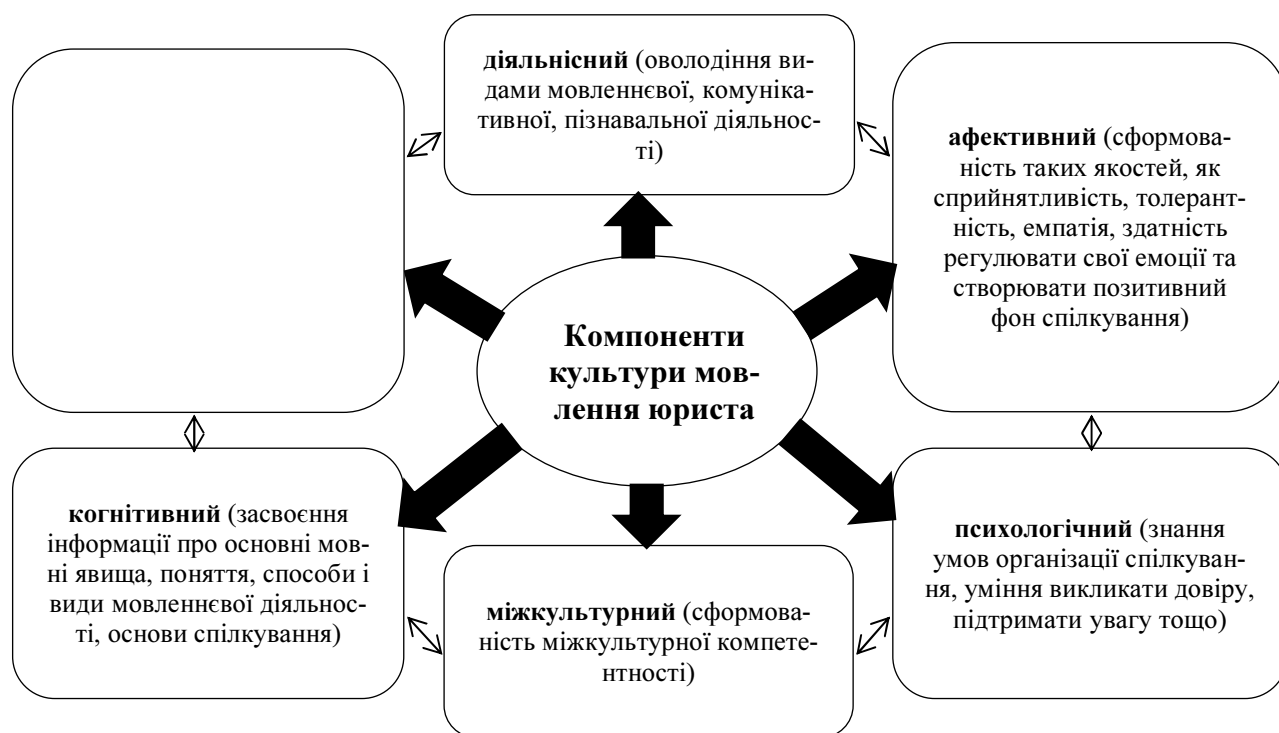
**діяльнісний** (оволодіння видами мовленнєвої, комунікативної, пізнавальної діяльності)

**афективний** (сформованість таких якостей, як сприйнятливість, толерантність, емпатія, здатність регулювати свої емоції та створювати позитивний фон спілкування)

**Компоненти культури мовлення юриста**

**когнітивний** (засвоєння інформації про основні мовні явища, поняття, способи і види мовленнєвої діяльності, основи спілкування)

**міжкультурний** (сформованість міжкультурної компетентності)

**психологічний** (знання умов організації спілкування, уміння викликати довіру, підтримати увагу тощо)